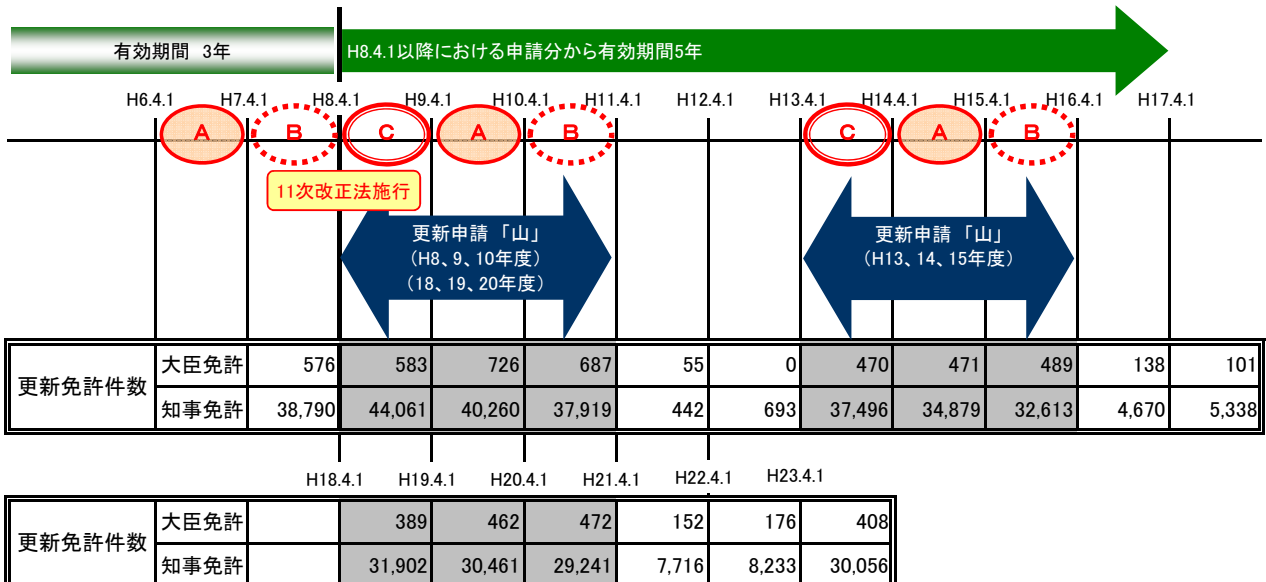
有効期間 3年

H8.4.1以降における申請分から有効期間5年

H6.4.1 H7.4.1 H8.4.1 H9.4.1 H10.4.1 H11.4.1 H12.4.1 H13.4.1 H14.4.1 H15.4.1 H16.4.1 H17.4.1

A B C A B C A B

11次改正法施行

更新申請「山」
(H8、9、10年度)
(18、19、20年度)

更新申請「山」
(H13、14、15年度)

| 更新免許件数 | 大臣免許 | 576 | 583 | 726 | 687 | 55 | 0 | 470 | 471 | 489 | 138 | 101 |
|---|---|---|---|---|---|---|---|---|---|---|---|---|
| | 知事免許 | 38,790 | 44,061 | 40,260 | 37,919 | 442 | 693 | 37,496 | 34,879 | 32,613 | 4,670 | 5,338 |

H18.4.1 H19.4.1 H20.4.1 H21.4.1 H22.4.1 H23.4.1

| 更新免許件数 | 大臣免許 | | 389 | 462 | 472 | 152 | 176 | 408 |
|---|---|---|---|---|---|---|---|---|
| | 知事免許 | | 31,902 | 30,461 | 29,241 | 7,716 | 8,233 | 30,056 |